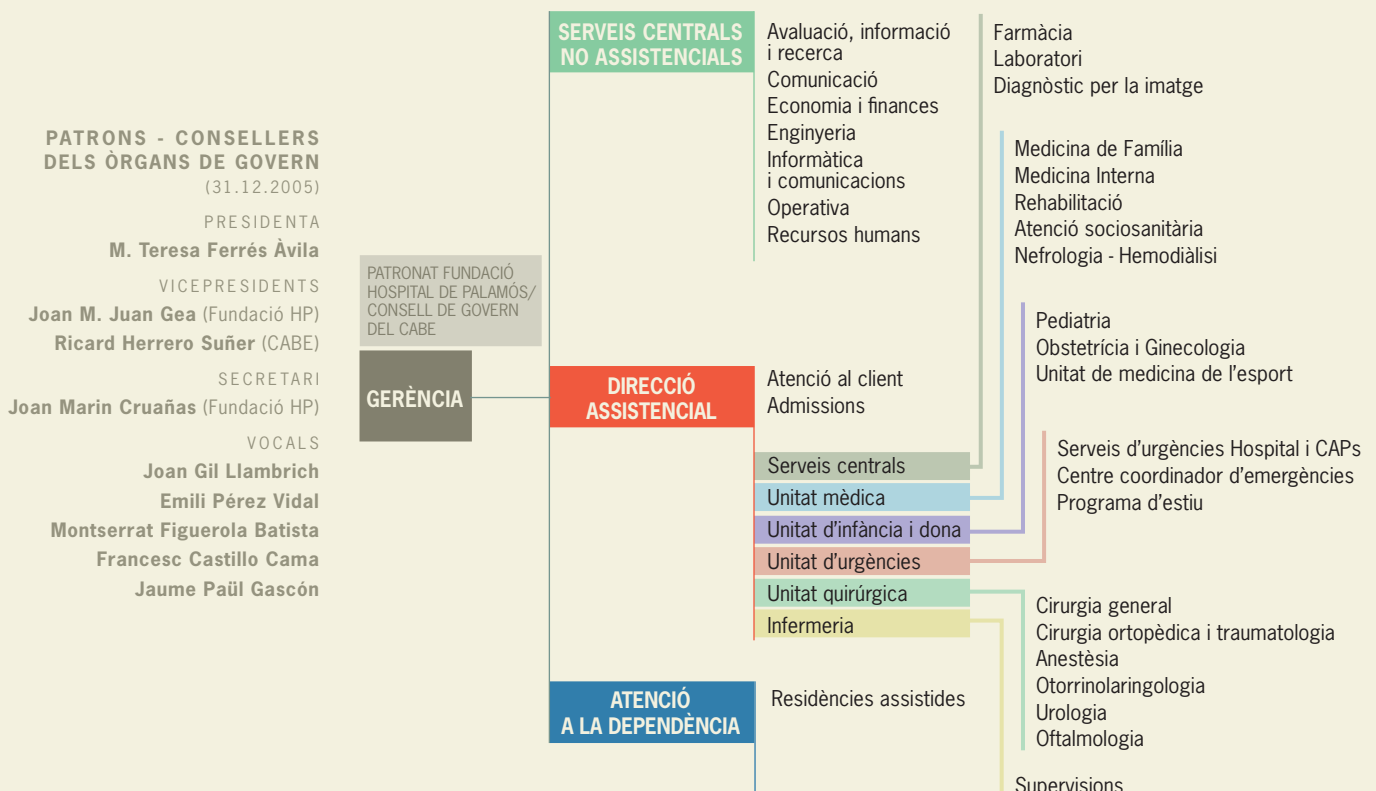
PATRONS - CONSELLERS DELS ÒRGANS DE GOVERN
(31.12.2005)

PRESIDENTA
M. Teresa Ferrés Àvila

VICEPRESIDENTS
Joan M. Juan Gea (Fundació HP)
Ricard Herrero Suñer (CABE)

SECRETARI
Joan Marin Cruañas (Fundació HP)

VOCALS
Joan Gil Llambrich
Emili Pérez Vidal
Montserrat Figuerola Batista
Francesc Castillo Cama
Jaume Paül Gascón

PATRONAT FUNDACIÓ HOSPITAL DE PALAMÓS/ CONSELL DE GOVERN DEL CABE

GERÈNCIA

SERVEIS CENTRALS NO ASSISTENCIALS

Avaluació, informació i recerca
Comunicació
Economia i finances
Enginyeria
Informàtica i comunicacions
Operativa
Recursos humans

DIRECCIÓ ASSISTENCIAL

Atenció al client
Admissions

Serveis centrals
Unitat mèdica
Unitat d'infància i dona
Unitat d'urgències
Unitat quirúrgica
Infermeria

ATENCIÓ A LA DEPENDÈNCIA

Residències assistides

Farmàcia
Laboratori
Diagnòstic per la imatge

Medicina de Família
Medicina Interna
Rehabilitació
Atenció sociosanitària
Nefrologia - Hemodiàlisi

Pediatria
Obstetrícia i Ginecologia
Unitat de medicina de l'esport

Serveis d'urgències Hospital i CAPs
Centre coordinador d'emergències
Programa d'estiu

Cirurgia general
Cirurgia ortopèdica i traumatologia
Anestèsia
Otorrinolaringologia
Urologia
Oftalmologia

Supervisions